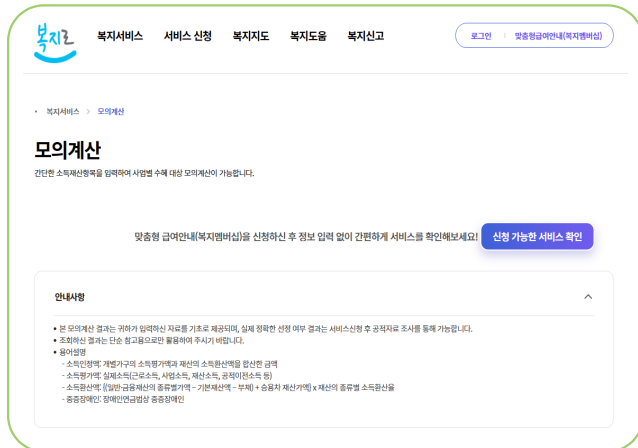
복지로

복지서비스 서비스 신청 복지지도 복지도움 복지신고

로그인 | 맞춤형급여안내(복지멤버십)

• 복지서비스 > 모의계산

모의계산

간단한 소득재산항목을 입력하여 사업별 수혜 대상 모의계산이 가능합니다.

맞춤형 급여안내(복지멤버십)을 신청하신 후 정보 입력 없이 간편하게 서비스를 확인해보세요!

신청 가능한 서비스 확인

안내사항

• 본 모의계산 결과는 귀하가 입력하신 자료를 기초로 제공되며, 실제 정확한 선정 여부 결과는 서비스신청 후 공적자료 조사를 통해 가능합니다.
• 조회하신 결과는 단순 참고용으로만 활용하여 주시기 바랍니다.
• 용어설명
- 소득인정액: 개별가구의 소득평가액과 재산의 소득환산액을 합산한 금액
- 소득평가액: 실제소득(근로소득, 사업소득, 재산소득, 공적이전소득 등)
- 소득환산액: {(일반·금융재산의 종류별가액 – 기본재산액 – 부채) + 승용차 재산가액} x 재산의 종류별 소득환산율
- 중증장애인: 장애인연금법상 중증장애인